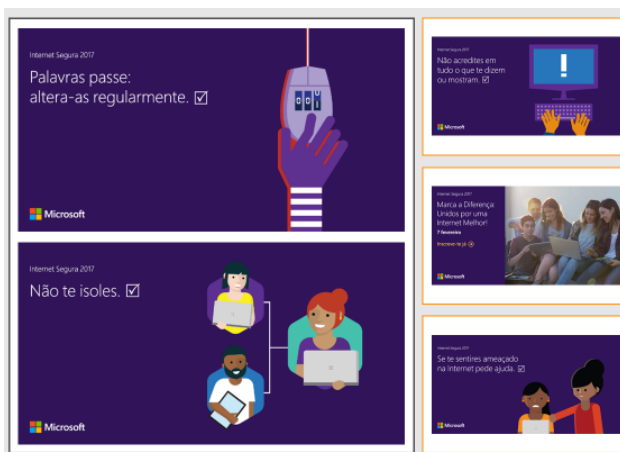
Internet Segura 2017

Palavras passe: altera-as regularmente. ☑

Microsoft

Internet Segura 2017

Não te isoles. ☑

Microsoft

Internet Segura 2017

Não acredites em tudo o que te dizem ou mostram. ☑

Microsoft

Internet Segura 2017

Marca a Diferença Unidos por uma Internet Melhor!

7 fevereiro

Inscreve-te já

Microsoft

Internet Segura 2017

Se te sentires ameaçado na internet pede ajuda. ☑

Microsoft